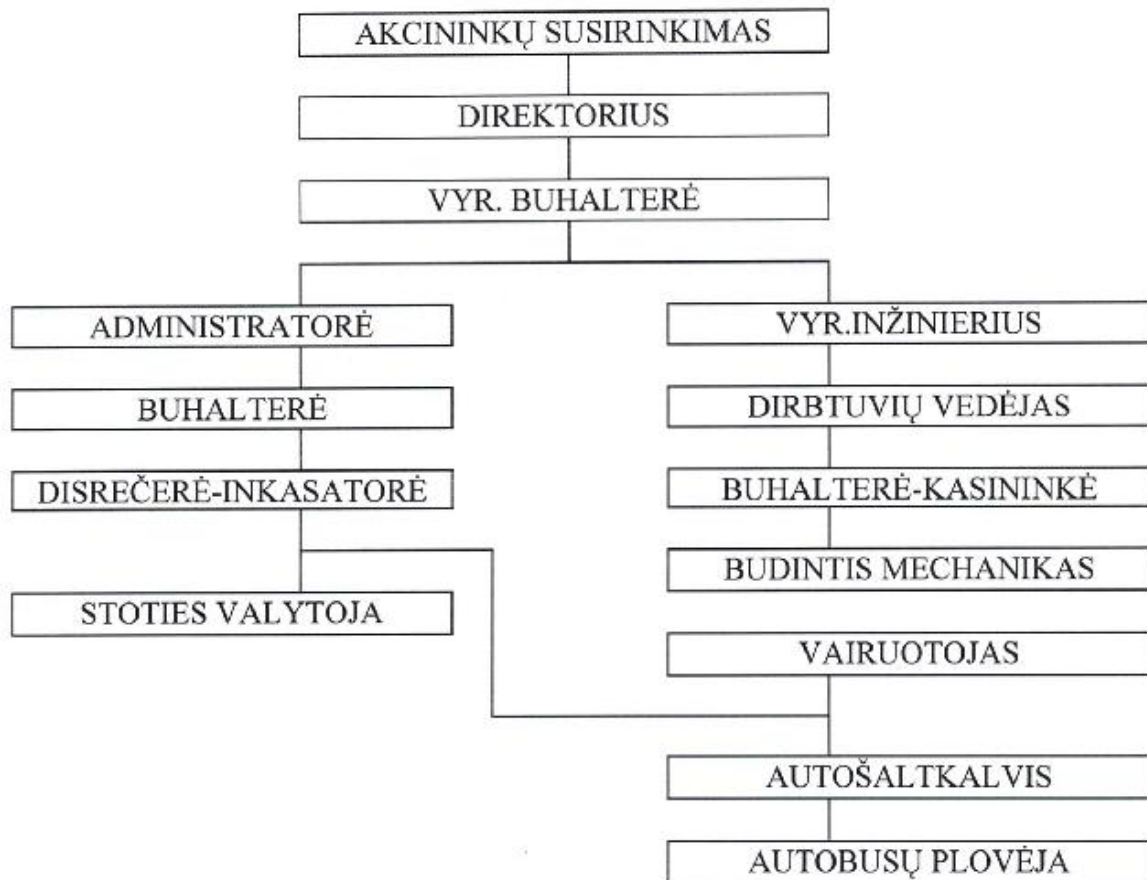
AKCININKŲ SUSIRINKIMAS

DIREKTORIUS

VYR. BUHALTERĖ

ADMINISTRATORĖ

BUHALTERĖ

DISREČERĖ-INKASATORĖ

STOTIES VALYTOJA

VYR.INŽINIERIUS

DIRBTUVIŲ VEDĖJAS

BUHALTERĖ-KASININKĖ

BUDINTIS MECHANIKAS

VAIRUOTOJAS

AUTOŠALTKALVIS

AUTOBUSŲ PLOVĖJA